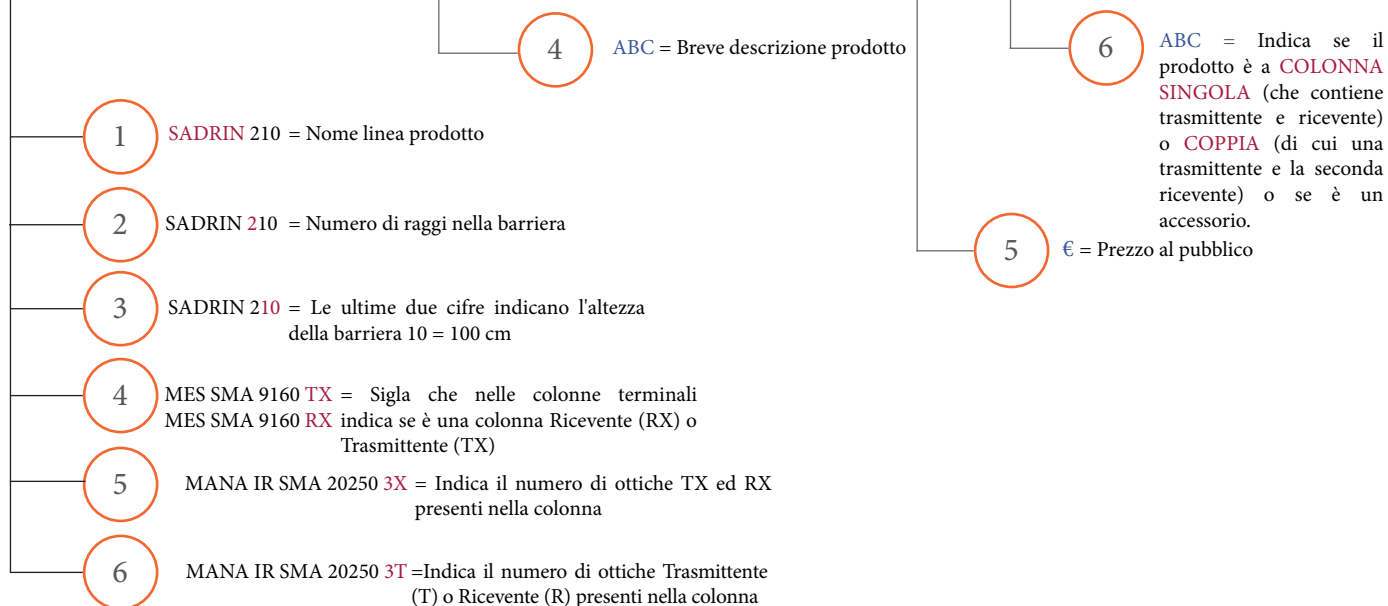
4

ABC = Breve descrizione prodotto

6

ABC = Indica se il prodotto è a COLONNA SINGOLA (che contiene trasmittente e ricevente) o COPPIA (di cui una trasmittente e la seconda ricevente) o se è un accessorio.

5

€ = Prezzo al pubblico

1

SADRIN 210 = Nome linea prodotto

2

SADRIN 210 = Numero di raggi nella barriera

3

SADRIN 210 = Le ultime due cifre indicano l'altezza della barriera 10 = 100 cm

4

MES SMA 9160 TX = Sigla che nelle colonne terminali
MES SMA 9160 RX indica se è una colonna Ricevente (RX) o Trasmittente (TX)

5

MANA IR SMA 20250 3X = Indica il numero di ottiche TX ed RX presenti nella colonna

6

MANA IR SMA 20250 3T =Indica il numero di ottiche Trasmittente (T) o Ricevente (R) presenti nella colonna